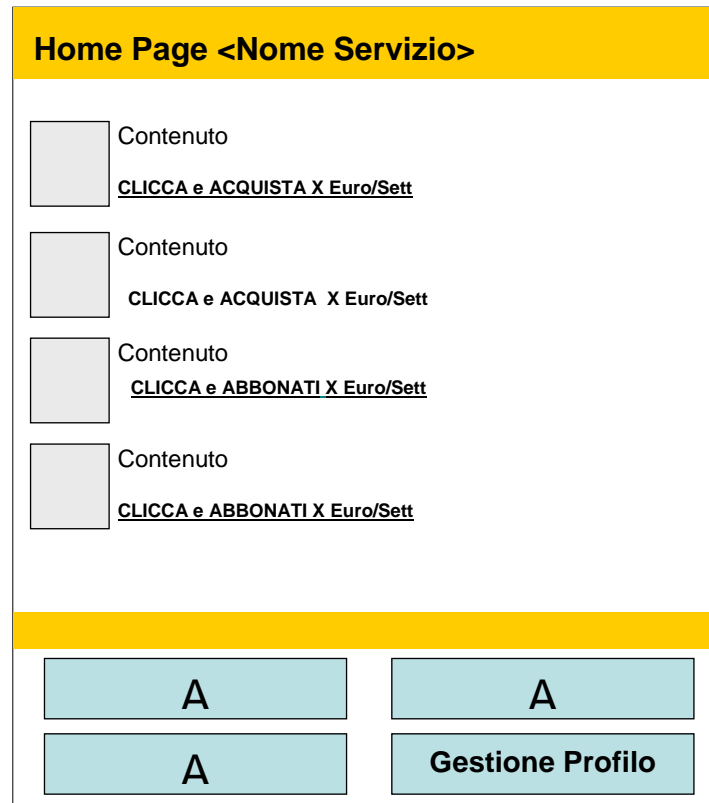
Home Page <Nome Servizio>

Contenuto

CLICCA e ACQUISTA X Euro/Sett

Contenuto

CLICCA e ACQUISTA X Euro/Sett

Contenuto

CLICCA e ABBONATI X Euro/Sett

Contenuto

CLICCA e ABBONATI X Euro/Sett

A

A

A

Gestione Profilo